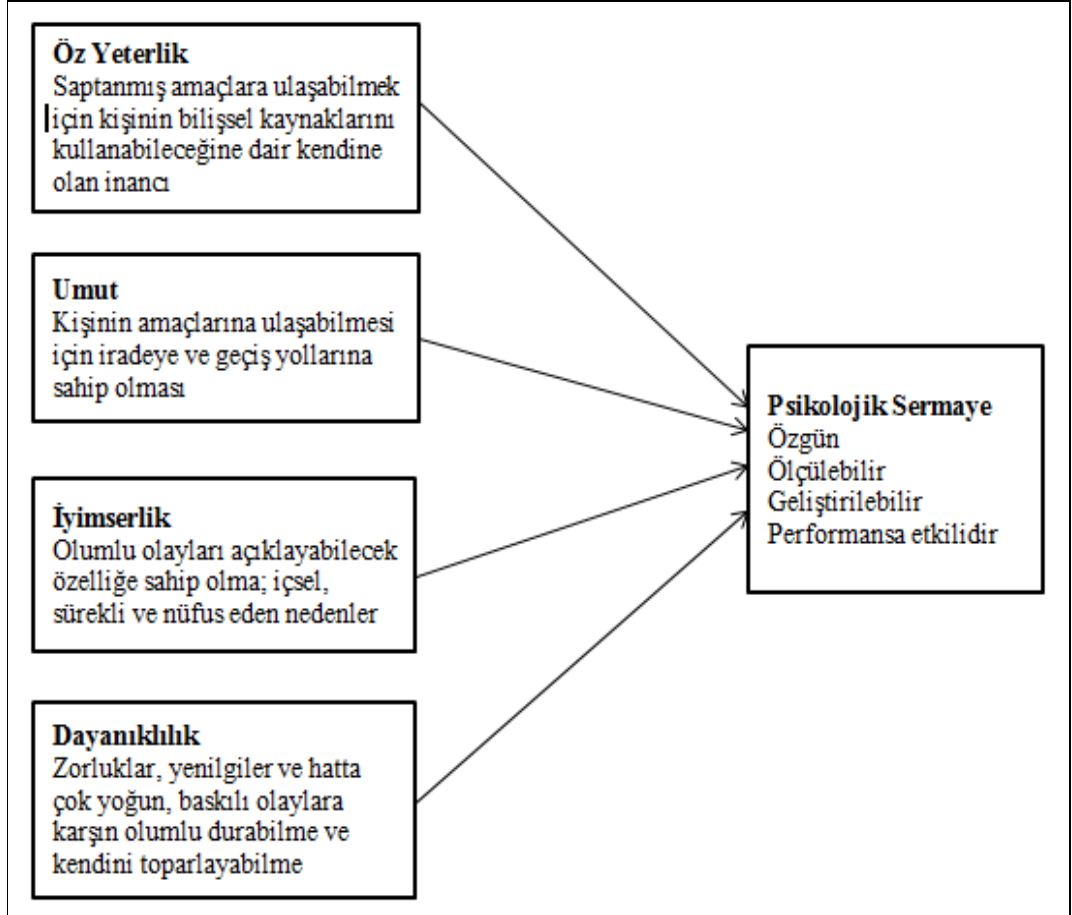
**Öz Yeterlik**
Saptanmış amaçlara ulaşabilmek için kişinin bilişsel kaynaklarını kullanabileceğine dair kendine olan inancı

**Umut**
Kişinin amaçlarına ulaşabilmesi için iradeye ve geçiş yollarına sahip olması

**İyimserlik**
Olumlu olayları açıklayabilecek özelliğe sahip olma; içsel, sürekli ve nüfus eden nedenler

**Dayanıklılık**
Zorluklar, yenilgiler ve hatta çok yoğun, baskılı olaylara karşın olumlu durabilme ve kendini toparlayabilme

**Psikolojik Sermaye**
Özgün
Ölçülebilir
Geliştirilebilir
Performansa etkilidir